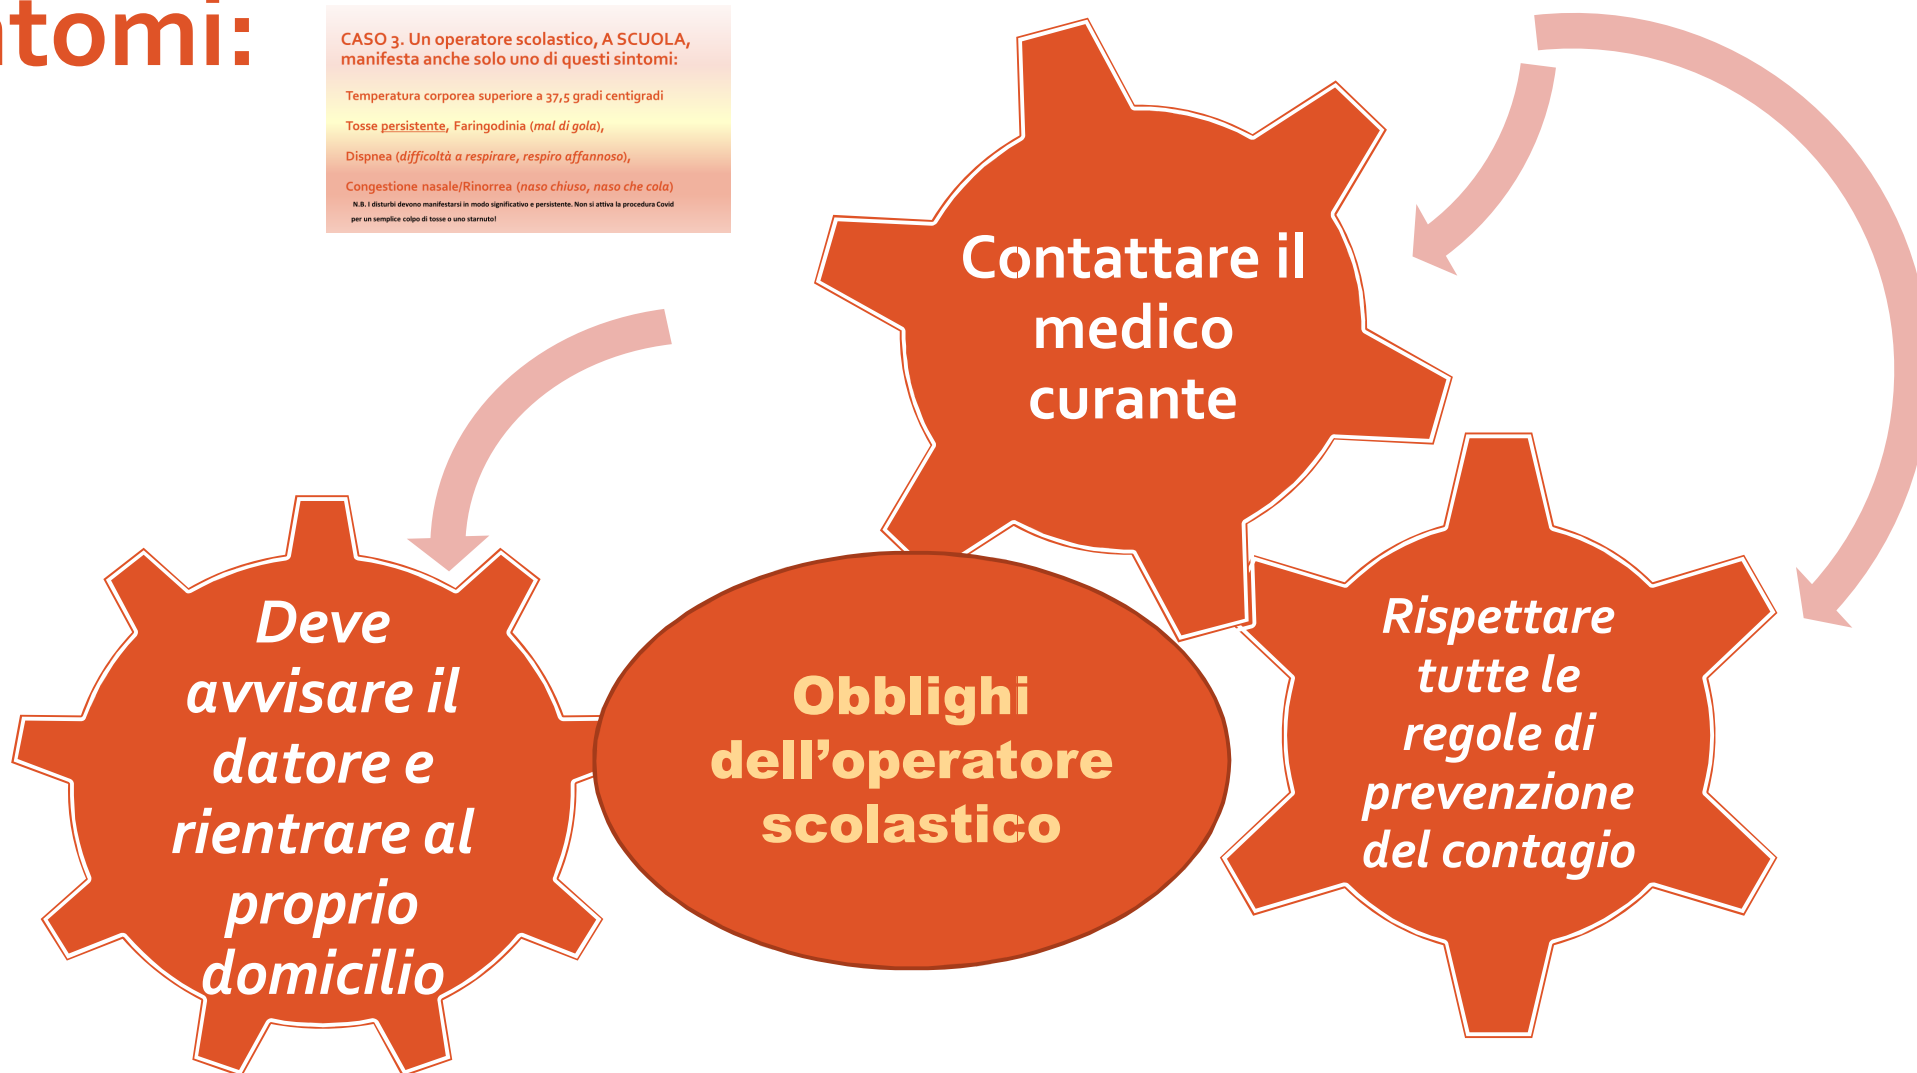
ntomi:

CASO 3. Un operatore scolastico, A SCUOLA, manifesta anche solo uno di questi sintomi:

Temperatura corporea superiore a 37,5 gradi centigradi

Tosse persistente, Faringodinia (mal di gola),

Dispnea (difficoltà a respirare, respiro affannoso),

Congestione nasale/Rinorrea (naso chiuso, naso che cola)

N.B. I disturbi devono manifestarsi in modo significativo e persistente. Non si attiva la procedura Covid per un semplice colpo di tosse o uno starnuto!

Contattare il medico curante

Deve avvisare il datore e rientrare al proprio domicilio

Obblighi dell'operatore scolastico

Rispettare tutte le regole di prevenzione del contagio